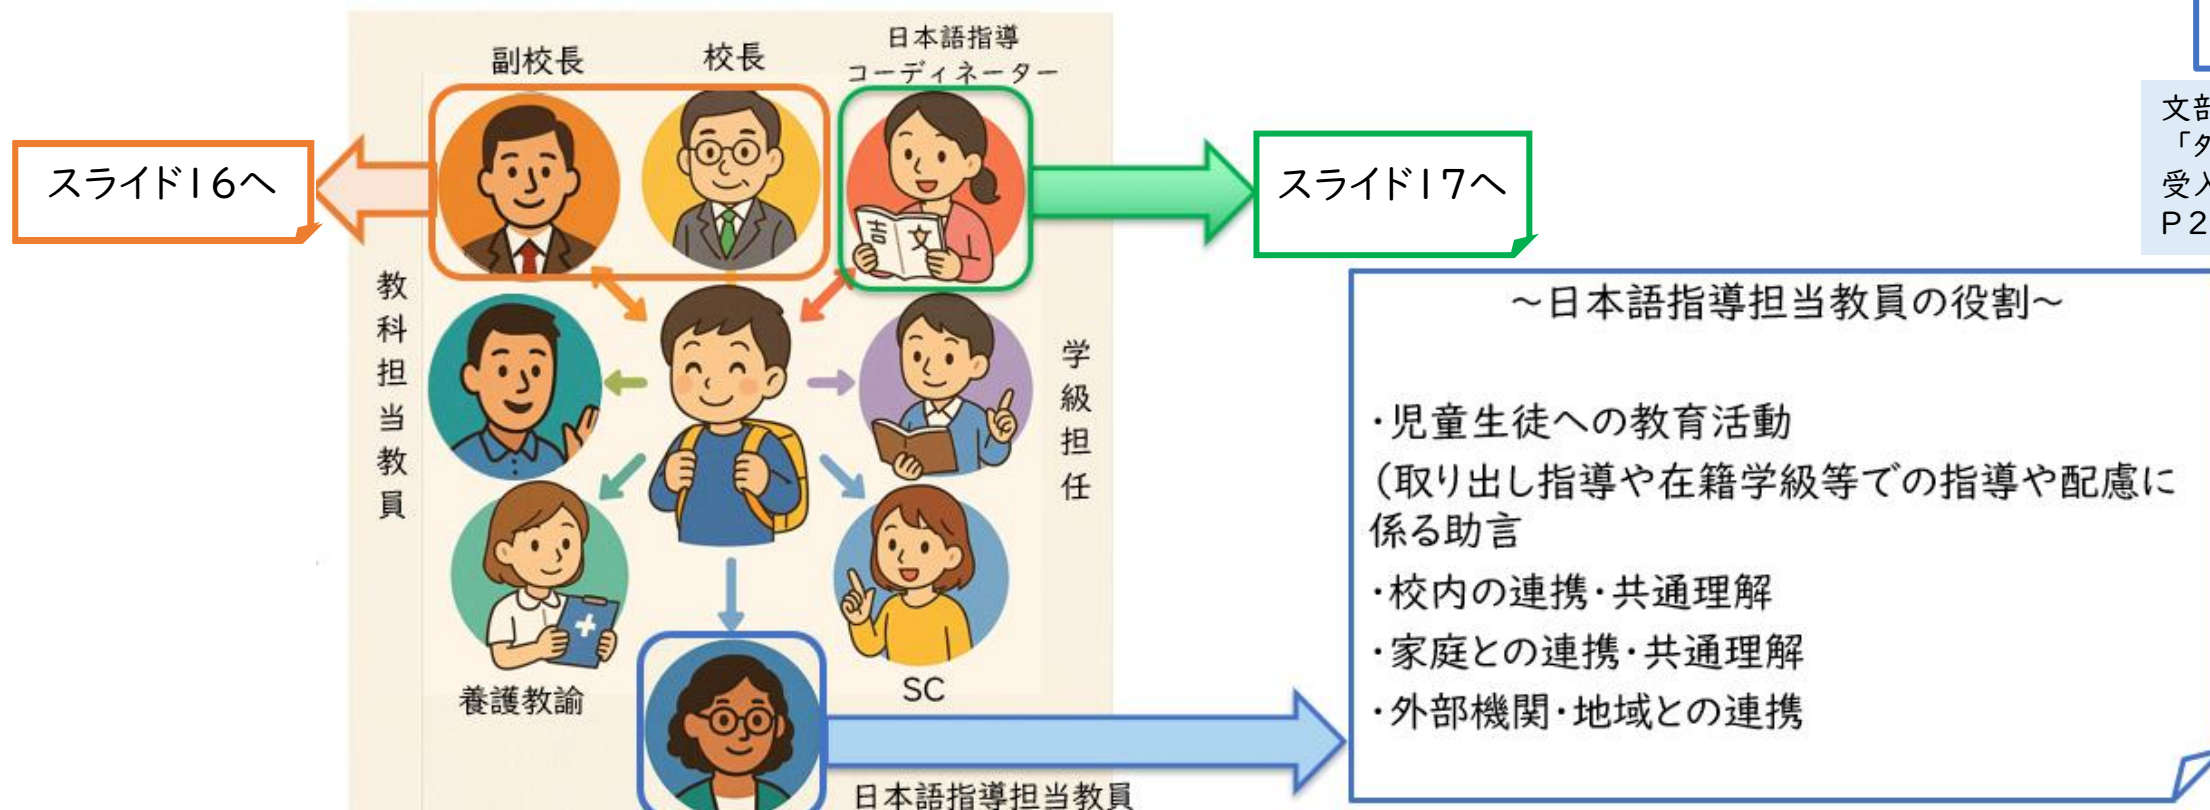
副校長

校長

日本語指導
コーディネーター

スライド16へ

スライド17へ

吉 文

文部
「外
受入
P2

教科担当教員

学級担任

養護教諭

SC

日本語指導担当教員

～日本語指導担当教員の役割～

・児童生徒への教育活動
（取り出し指導や在籍学級等での指導や配慮に係る助言
・校内の連携・共通理解
・家庭との連携・共通理解
・外部機関・地域との連携